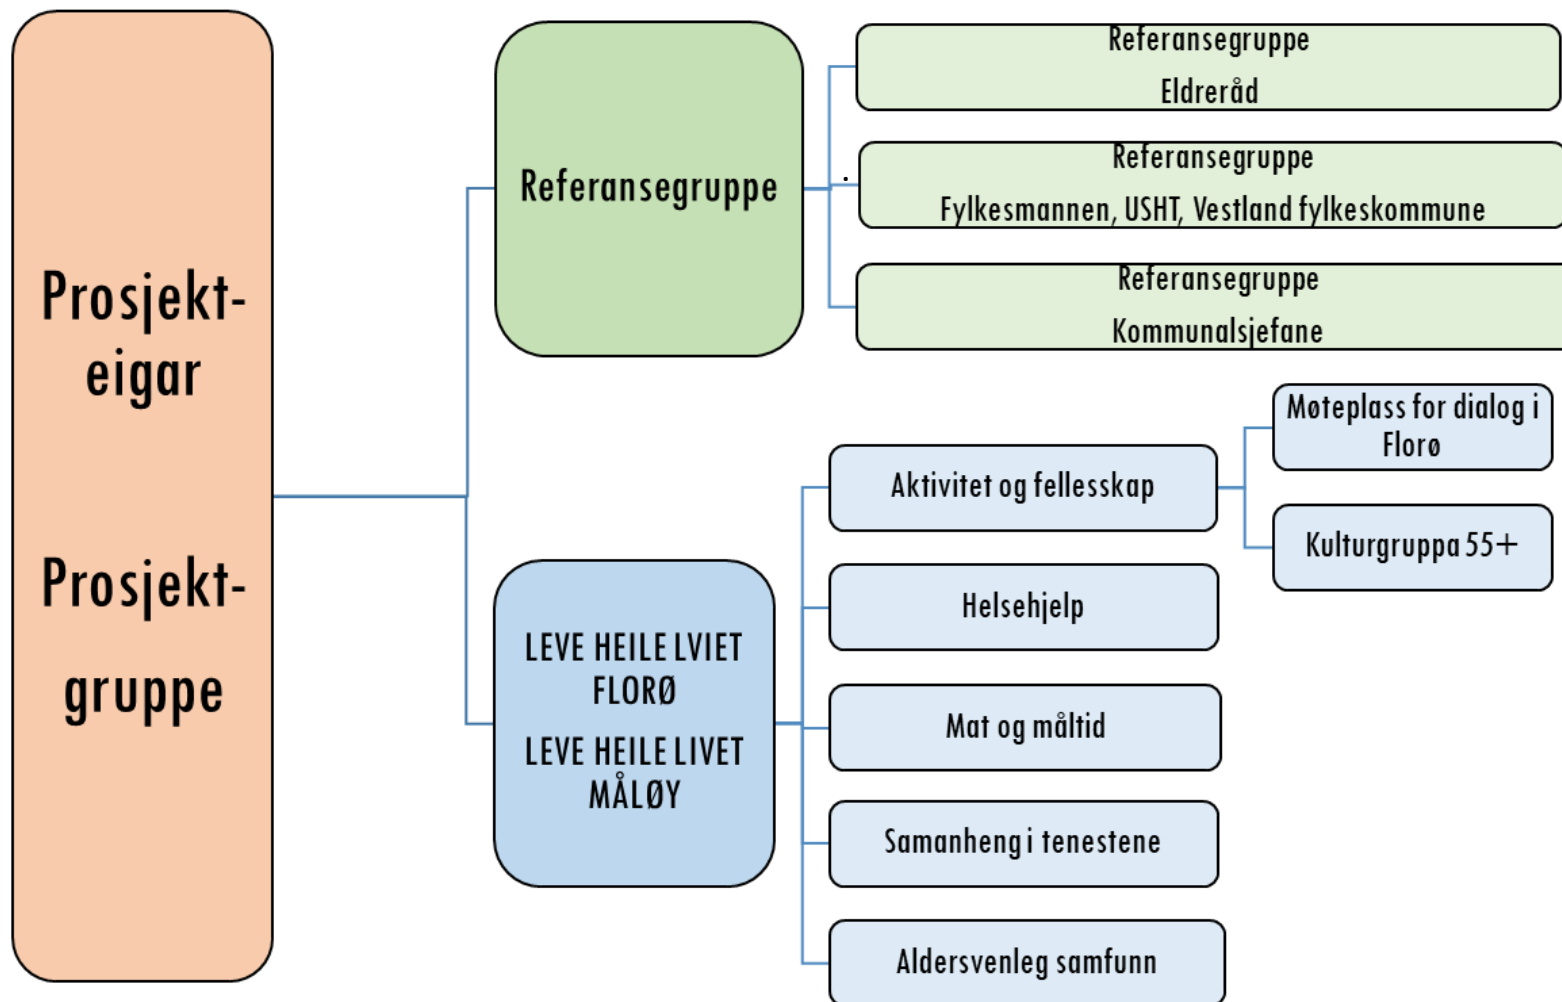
Prosjekt-eigar

Prosjekt-gruppe

Referansegruppe

Referansegruppe
Eldreråd

Referansegruppe
Fylkesmannen, USHT, Vestland fylkeskommune

Referansegruppe
Kommunalsjefane

LEVE HEILE LVIET FLORØ
LEVE HEILE LIVET MÅLØY

Aktivitet og fellesskap

Møteplass for dialog i Florø

Kulturgruppa 55+

Helsehjelp

Mat og måltid

Samanheng i tenestene

Aldersvenleg samfunn